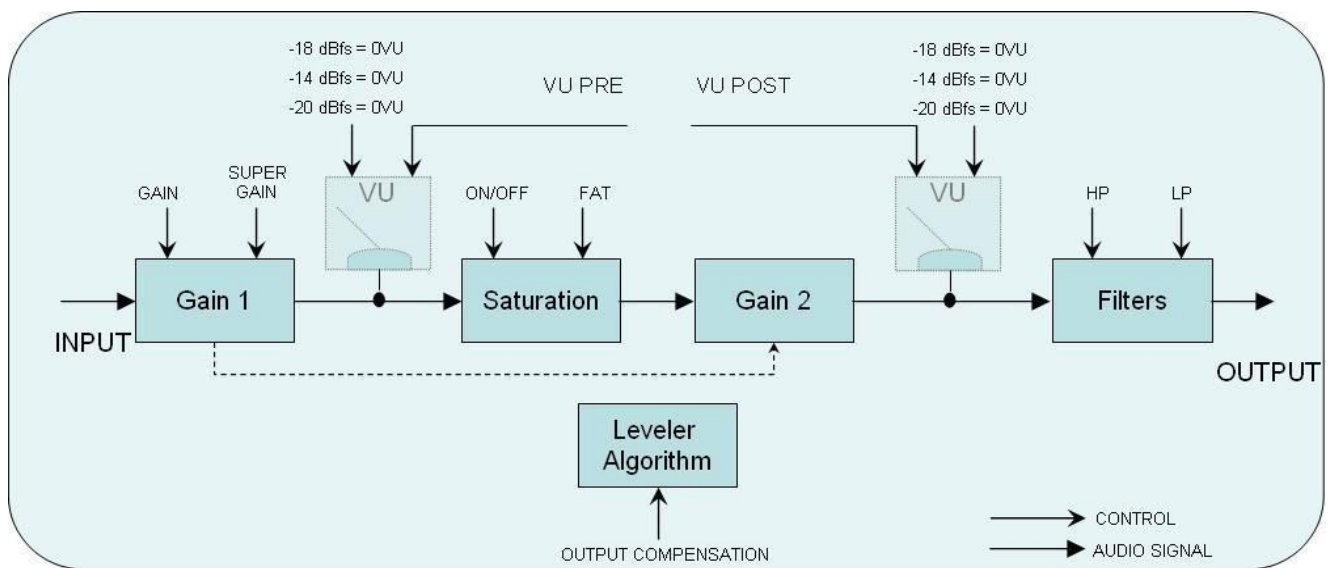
-18 dBfs = 0VU
-14 dBfs = 0VU
-20 dBfs = 0VU

VU PRE

VU POST

-18 dBfs = 0VU
-14 dBfs = 0VU
-20 dBfs = 0VU

GAIN

SUPER GAIN

VU

ON/OFF

FAT

VU

HP

LP

Gain 1

Saturation

Gain 2

Filters

INPUT

OUTPUT

Leveler Algorithm

OUTPUT COMPENSATION

CONTROL

AUDIO SIGNAL